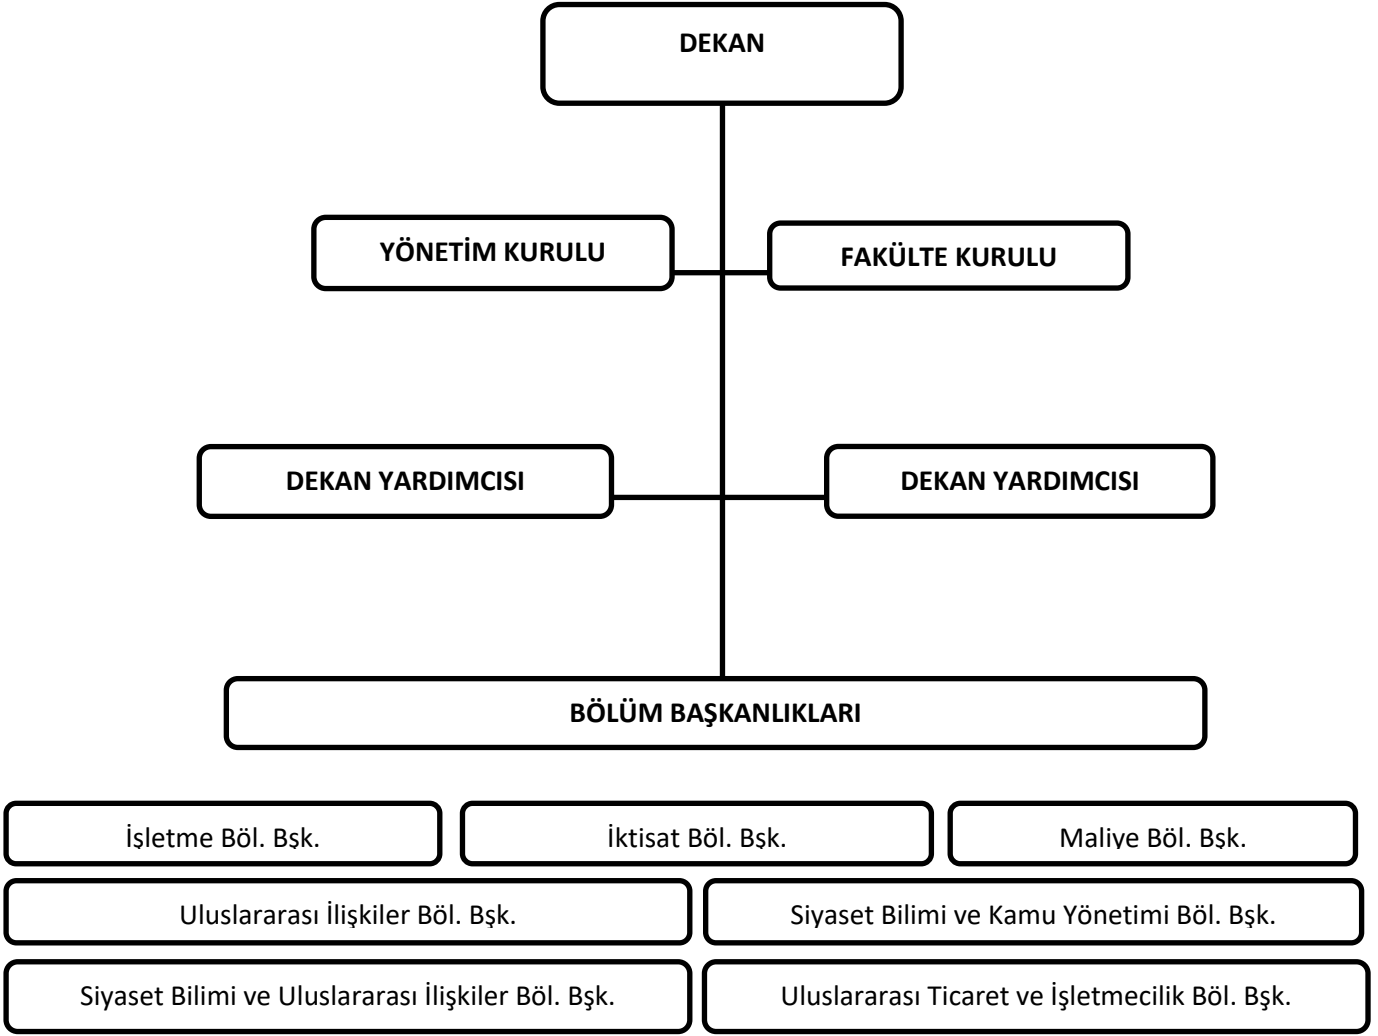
DEKAN

YÖNETİM KURULU

FAKÜLTE KURULU

DEKAN YARDIMCISI

DEKAN YARDIMCISI

BÖLÜM BAŞKANLIKLARI

İşletme Böl. Bşk.

İktisat Böl. Bşk.

Maliye Böl. Bşk.

Uluslararası İlişkiler Böl. Bşk.

Siyaset Bilimi ve Kamu Yönetimi Böl. Bşk.

Siyaset Bilimi ve Uluslararası İlişkiler Böl. Bşk.

Uluslararası Ticaret ve İşletmecilik Böl. Bşk.